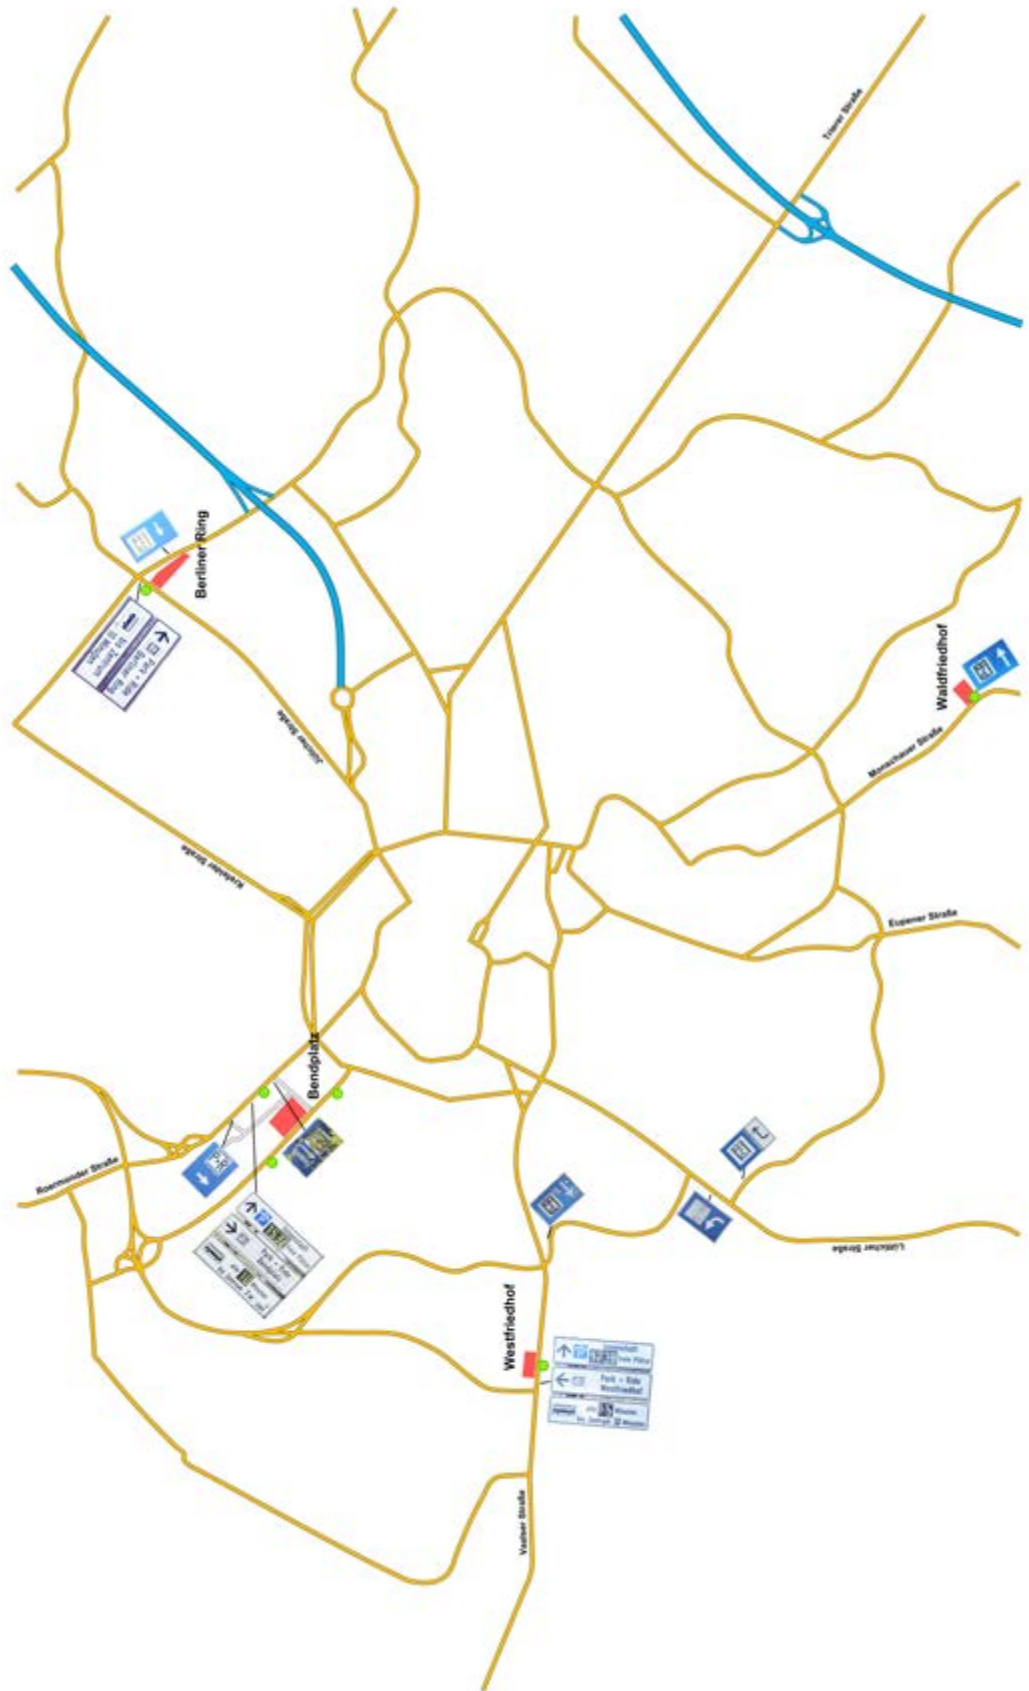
Trierer Straße

Berliner Ring

Park + Ride
Berliner Ring
Ins Zentrum
10 Minuten

Jülicher Straße

Waldfriedhof

Monschauer Straße

Krefelder Straße

Eupener Straße

Bendplatz

Roermonder Straße

Park + Ride
Bendplatz

Lütticher Straße

Westfriedhof

Park + Ride
Westfriedhof

Minuten
Ins Zentrum
Minuten

Vaalser Straße